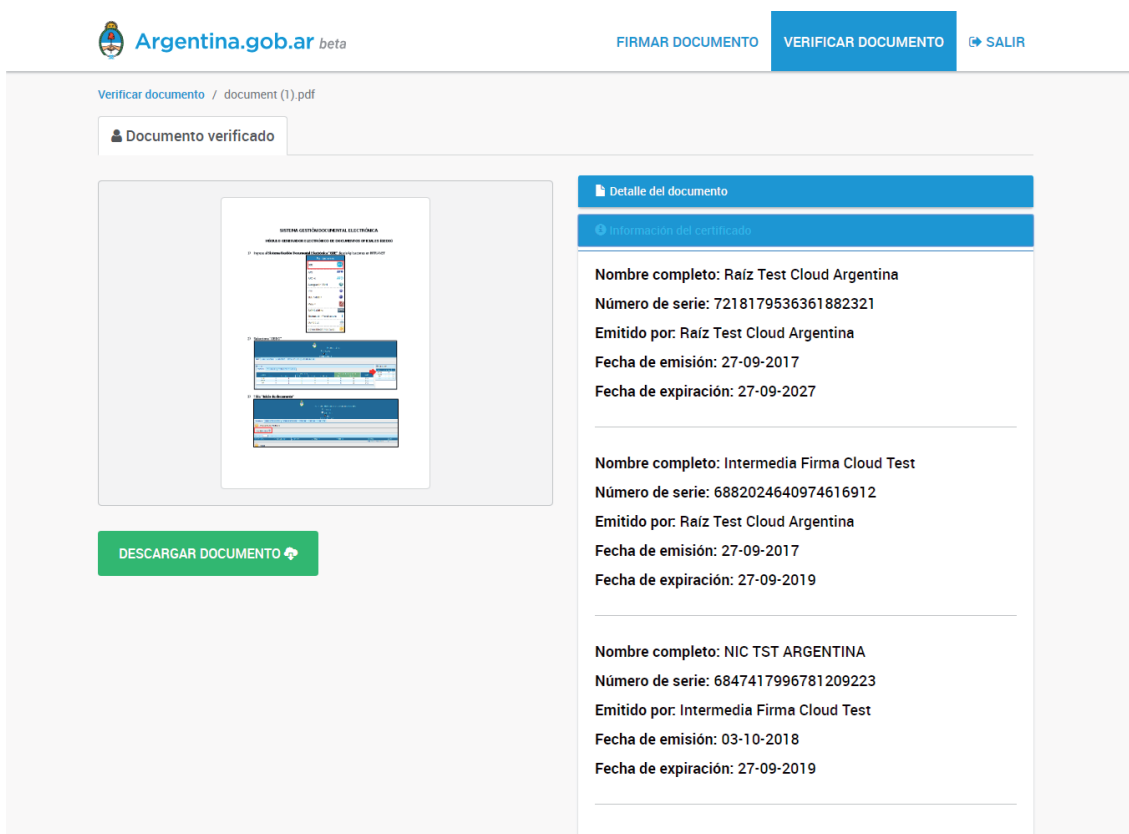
Argentina.gob.ar beta

FIRMAR DOCUMENTO
VERIFICAR DOCUMENTO
SALIR

Verificar documento / document (1).pdf

Documento verificado

SISTEMA GESTIÓN DOCUMENTAL ELECTRÓNICA

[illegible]

DESCARGAR DOCUMENTO

Detalle del documento

Información del certificado

Nombre completo: Raíz Test Cloud Argentina
Número de serie: 7218179536361882321
Emitido por: Raíz Test Cloud Argentina
Fecha de emisión: 27-09-2017
Fecha de expiración: 27-09-2027

Nombre completo: Intermedia Firma Cloud Test
Número de serie: 6882024640974616912
Emitido por: Raíz Test Cloud Argentina
Fecha de emisión: 27-09-2017
Fecha de expiración: 27-09-2019

Nombre completo: NIC TST ARGENTINA
Número de serie: 6847417996781209223
Emitido por: Intermedia Firma Cloud Test
Fecha de emisión: 03-10-2018
Fecha de expiración: 27-09-2019